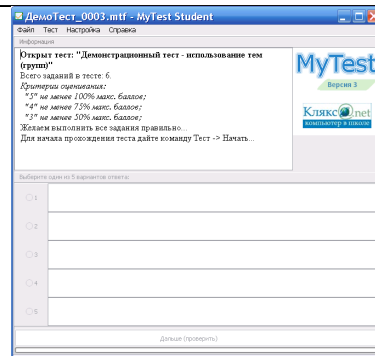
ДемоТест_0003.mtf - MyTest Student

Файл Тест Настройка Справка

Информация

Открыт тест: "Демонстрационный тест - использование тем (групп)"
Всего заданий в тесте: 6.
Критерии оценивания:
"5" не менее 100% макс. баллов;
"4" не менее 75% макс. баллов;
"3" не менее 50% макс. баллов;
Желаем выполнить все задания правильно.
Для начала прохождения теста дайте команду Тест -> Начать...

MyTest
Версия 3

Клякс@.net
компьютер в школе

Выберите один из 5 вариантов ответа:

1
2
3
4
5

Дальше (проверить)